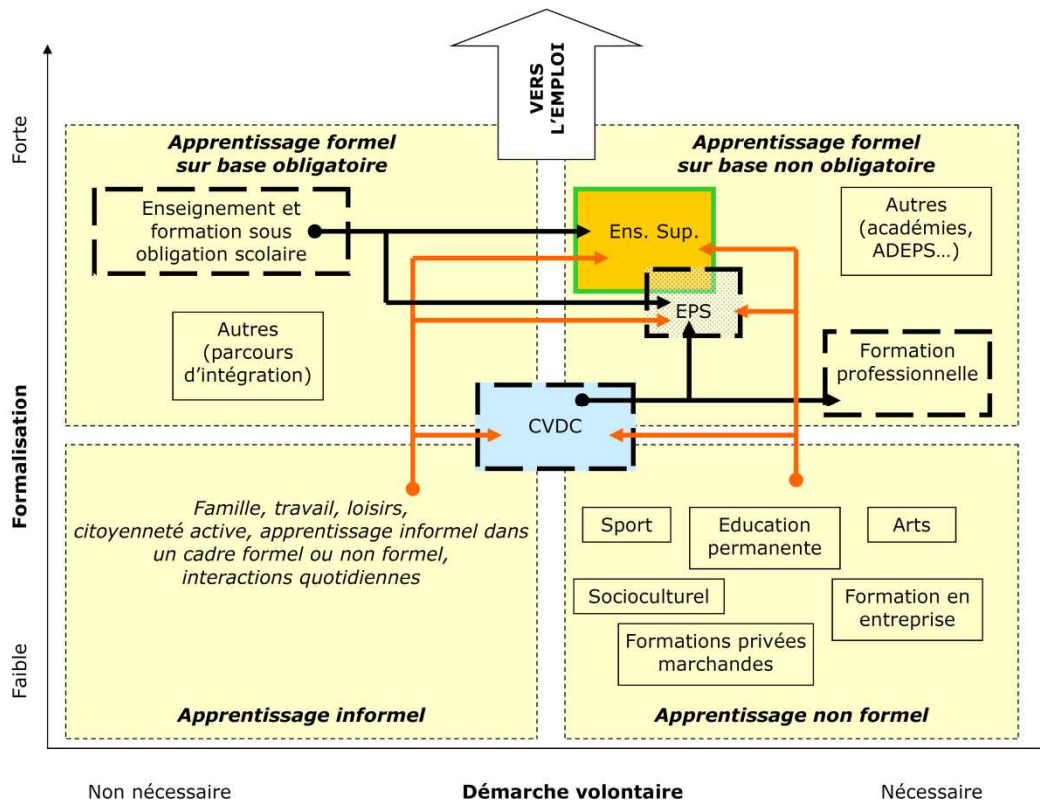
VERS L'EMPLOI

Forte

Formalisation

Faible

Apprentissage formel sur base obligatoire

Enseignement et formation sous obligation scolaire

Autres (parcours d'intégration)

Apprentissage formel sur base non obligatoire

Ens. Sup.

Autres (académies, ADEPS...)

EPS

Formation professionnelle

CVDC

Famille, travail, loisirs, citoyenneté active, apprentissage informel dans un cadre formel ou non formel, interactions quotidiennes

Sport

Education permanente

Arts

Socioculturel

Formation en entreprise

Formations privées marchandes

Apprentissage informel

Apprentissage non formel

Non nécessaire

Démarche volontaire

Nécessaire